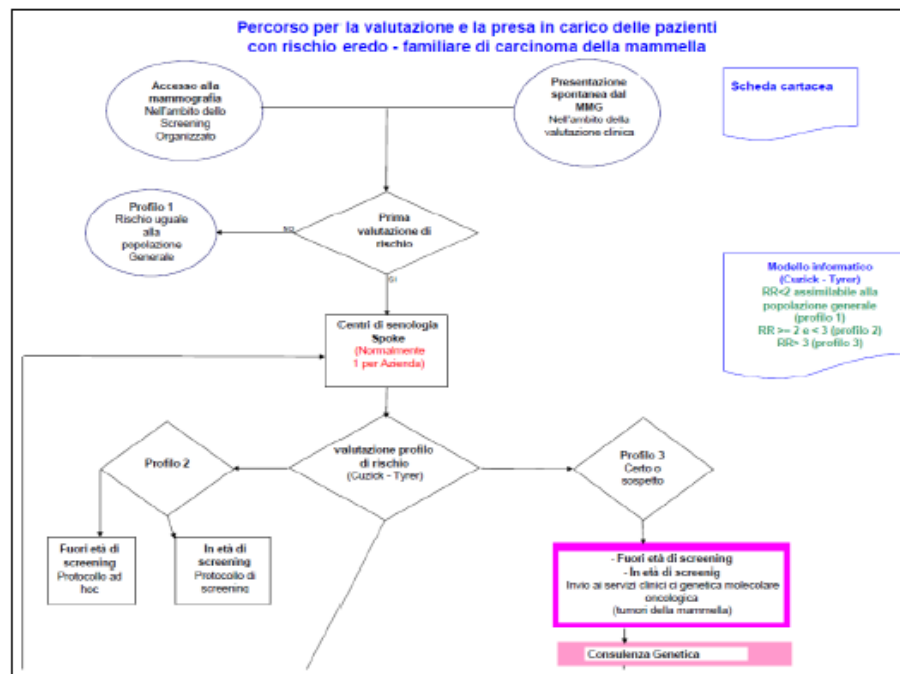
Percorso per la valutazione e la presa in carico delle pazienti con rischio eredo - familiare di carcinoma della mammella

Accesso alla mammografia
Nell'ambito dello Screening Organizzato

Presentazione spontanea dal MMG
Nell'ambito della valutazione clinica

Scheda cartacea

Profilo 1
Rischio uguale alla popolazione Generale

NO

Prima valutazione di rischio

SI

Modello informatico (Cuzick - Tyrer)
RR<2 assimilabile alla popolazione generale (profilo 1)
RR >= 2 e < 3 (profilo 2)
RR> 3 (profilo 3)

Centri di senologia Spoke
(Normalmente 1 per Azienda)

Profilo 2

valutazione profilo di rischio
(Cuzick - Tyrer)

Profilo 3
Certo o sospetto

Fuori età di screening
Protocollo ad hoc

In età di screening
Protocollo di screening

- Fuori età di screening
- In età di screenig
Invio ai servizi clinici di genetica molecolare oncologica
(tumori della mammella)

Consulenza Genetica